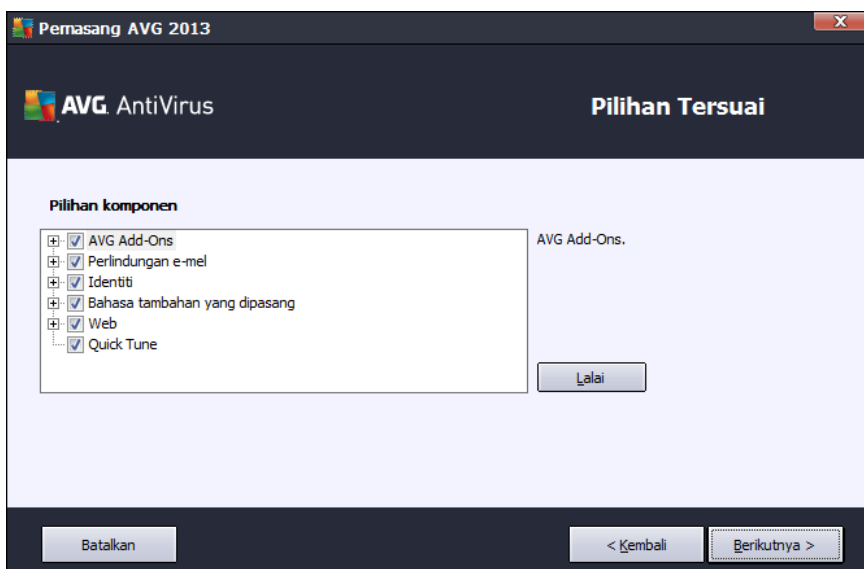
Pemasang AVG 2013

AVG. AntiVirus

Pilihan Tersuai

Pilihan komponen

AVG Add-Ons
Perlindungan e-mel
Identiti
Bahasa tambahan yang dipasang
Web
Quick Tune

AVG Add-Ons.

Lalai

Batalkan

< Kembali

Berikutnya >